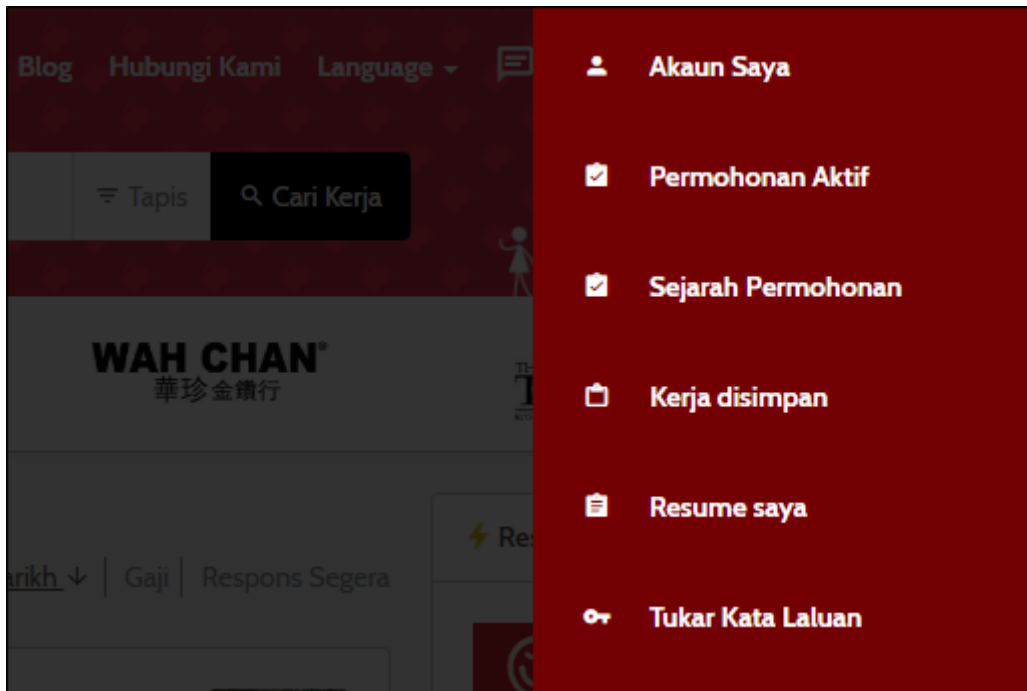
Blog Hubungi Kami Language

Tapis
Cari Kerja

WAH CHAN®
華珍金鑽行

arikh ↓ | Gaji | Respons Segera

Res

Akaun Saya

Permohonan Aktif

Sejarah Permohonan

Kerja disimpan

Resume saya

Tukar Kata Laluan